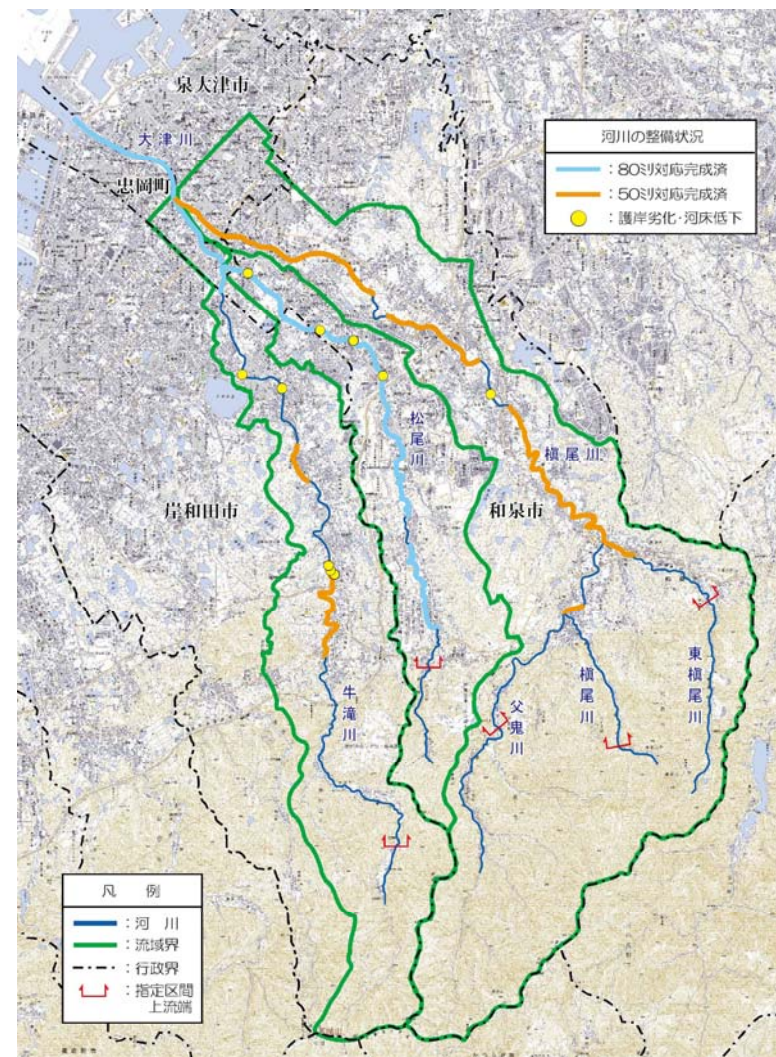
泉大津市

大津川

忠岡町

河川の整備状況

：80ミリ対応完成済

：50ミリ対応完成済

：護岸劣化・河床低下

松尾川

槇尾川

岸和田市

和泉市

牛滝川

父鬼川

槇尾川

東槇尾川

凡　例

：河　川

：流域界

：行政界

：指定区間上流端